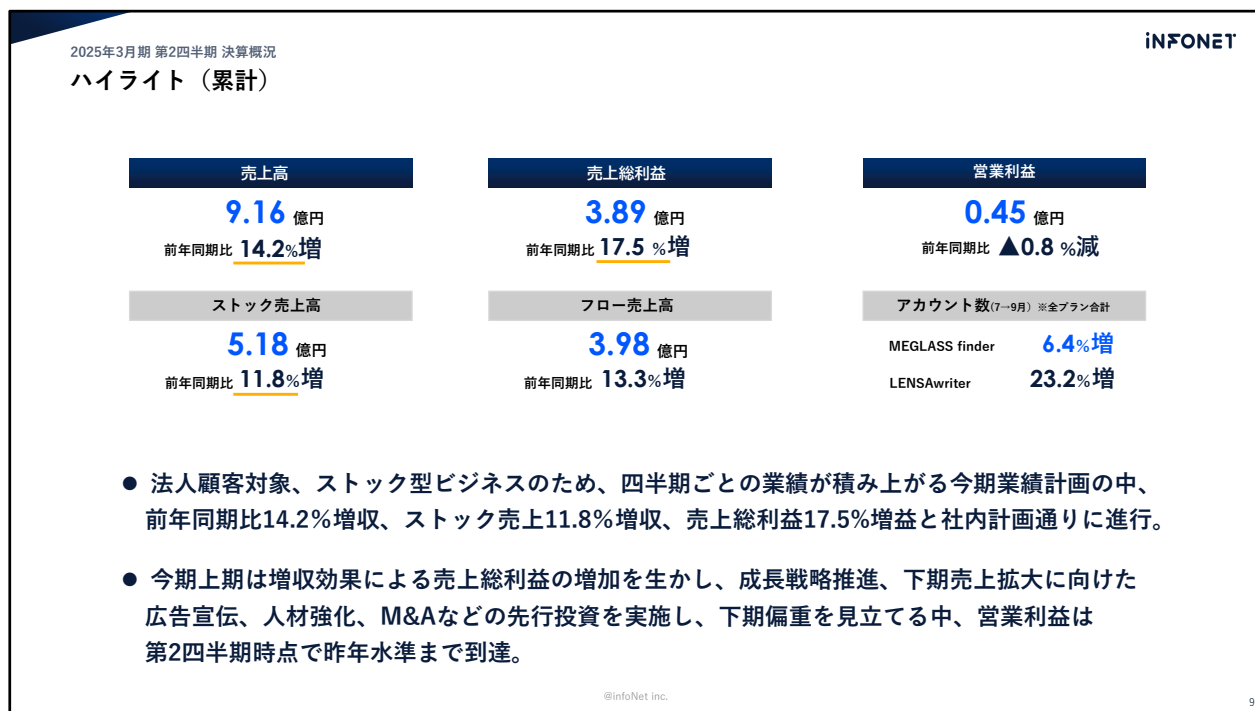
2025年3月期 第2四半期 決算概況
ハイライト（累計）

INFONET

売上高
9.16 億円
前年同期比 14.2%増

売上総利益
3.89 億円
前年同期比 17.5 %増

営業利益
0.45 億円
前年同期比 ▲0.8 %減

ストック売上高
5.18 億円
前年同期比 11.8%増

フロー売上高
3.98 億円
前年同期比 13.3%増

アカウント数(7→9月) ※全プラン合計
MEGLASS finder 6.4%増
LENSAwriter 23.2%増

● 法人顧客対象、ストック型ビジネスのため、四半期ごとの業績が積み上がる今期業績計画の中、前年同期比14.2%増収、ストック売上11.8%増収、売上総利益17.5%増益と社内計画通りに進行。

● 今期上期は増収効果による売上総利益の増加を生かし、成長戦略推進、下期売上拡大に向けた広告宣伝、人材強化、M&Aなどの先行投資を実施し、下期偏重を見立てる中、営業利益は第2四半期時点で昨年水準まで到達。

@infoNet inc.

9